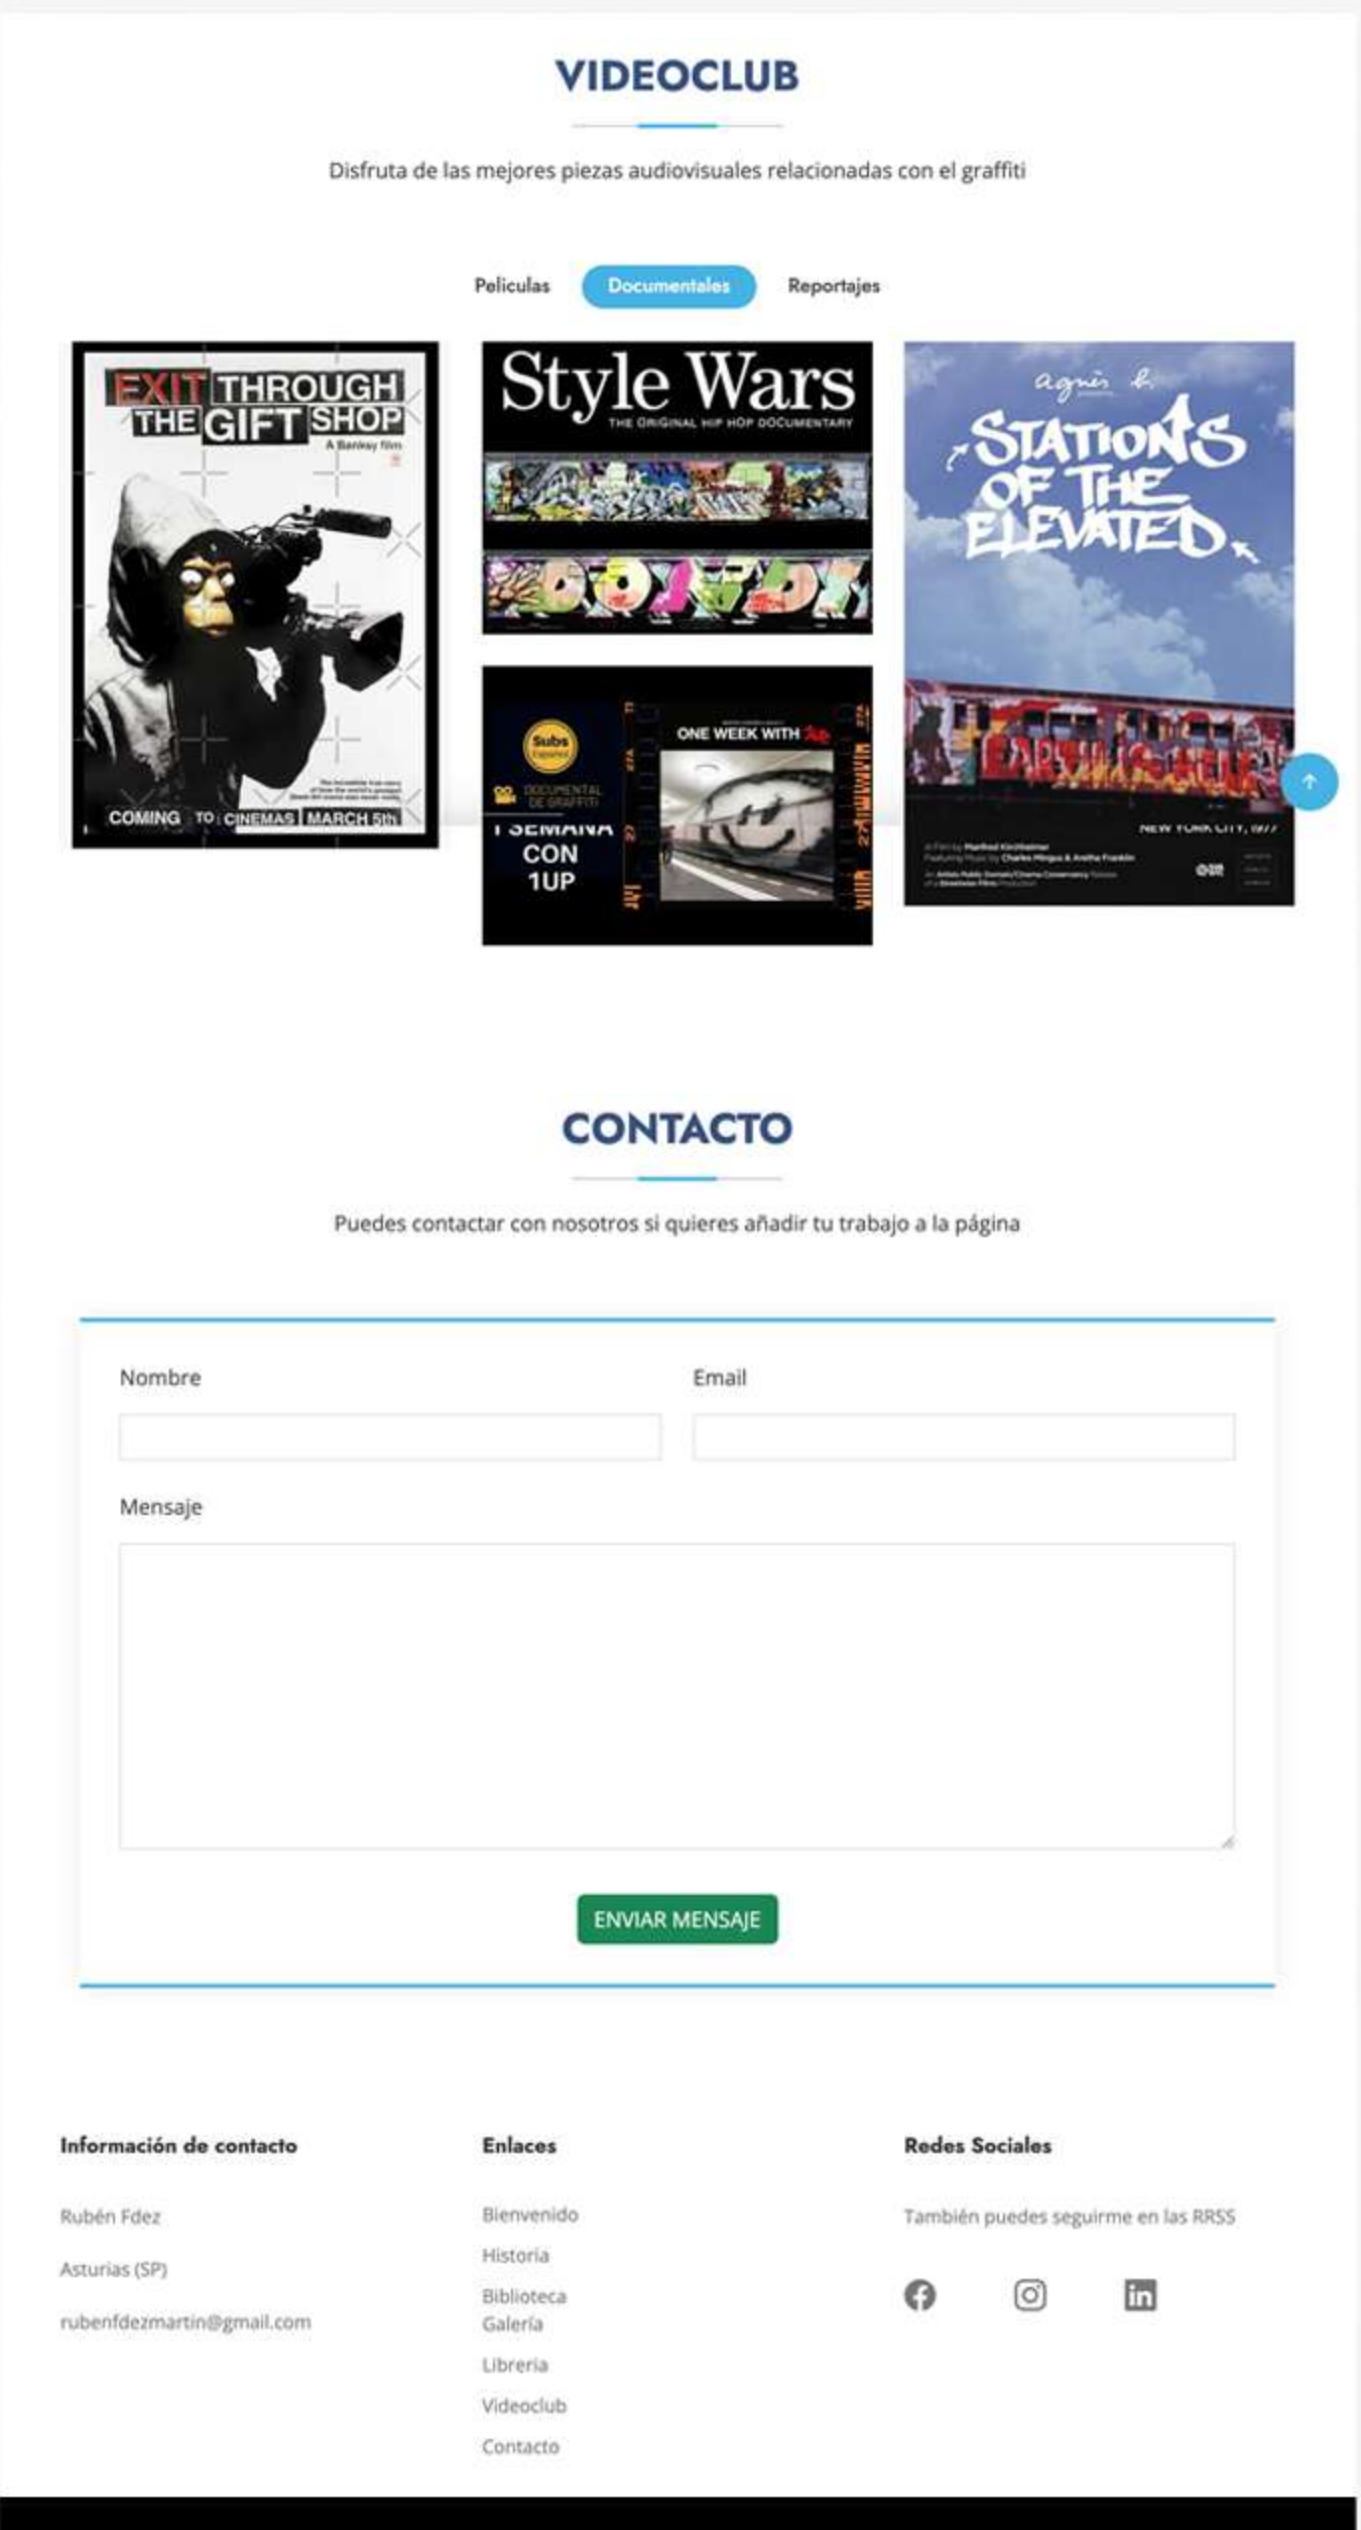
VIDEOCLUB

Disfruta de las mejores piezas audiovisuales relacionadas con el graffiti

Peliculas Documentales Reportajes

EXIT THROUGH THE GIFT SHOP
A Banksy film
COMING TO CINEMAS MARCH 5th

Style Wars
THE ORIGINAL HIP HOP DOCUMENTARY

Subs
DOCUMENTAL DE GRAFFITI
1 SEMANA CON 1UP
ONE WEEK WITH

agnès b.
STATIONS OF THE ELEVATED
NEW YORK CITY, 1977

CONTACTO

Puedes contactar con nosotros si quieres añadir tu trabajo a la página

Nombre

Email

Mensaje

ENVIAR MENSAJE

Información de contacto

Rubén Fdez

Asturias (SP)

rubenfdezmartin@gmail.com

Enlaces

Bienvenido

Historia

Biblioteca
Galería

Libreria

Videoclub

Contacto

Redes Sociales

También puedes seguirme en las RRSS